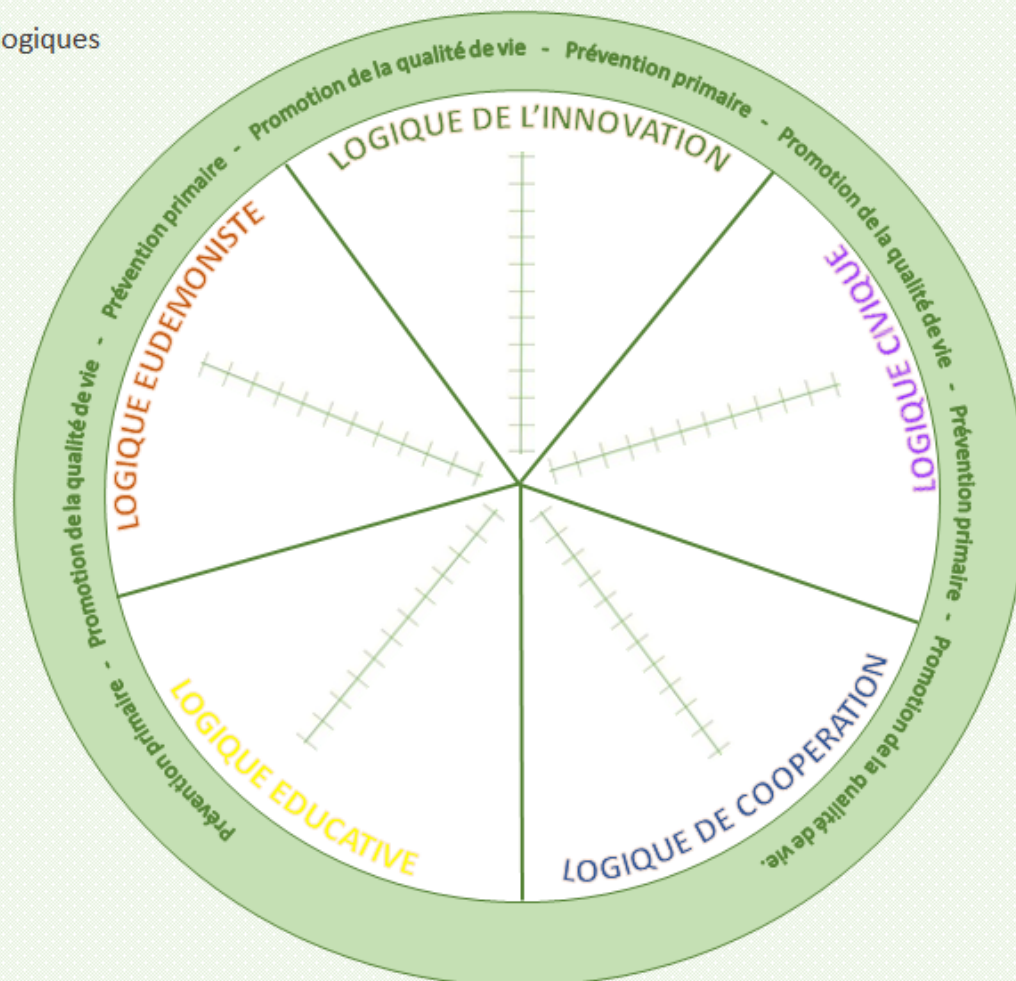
ogiques

Prévention primaire - Promotion de la qualité de vie - Prévention primaire - Promotion de la qualité de vie - Prévention primaire - Promotion de la qualité de vie. Prévention primaire - Promotion de la qualité de vie - Prévention primaire -

LOGIQUE DE L'INNOVATION

LOGIQUE CIVIQUE

LOGIQUE DE COOPERATION

LOGIQUE EDUCATIVE

LOGIQUE EUDEMONISTE